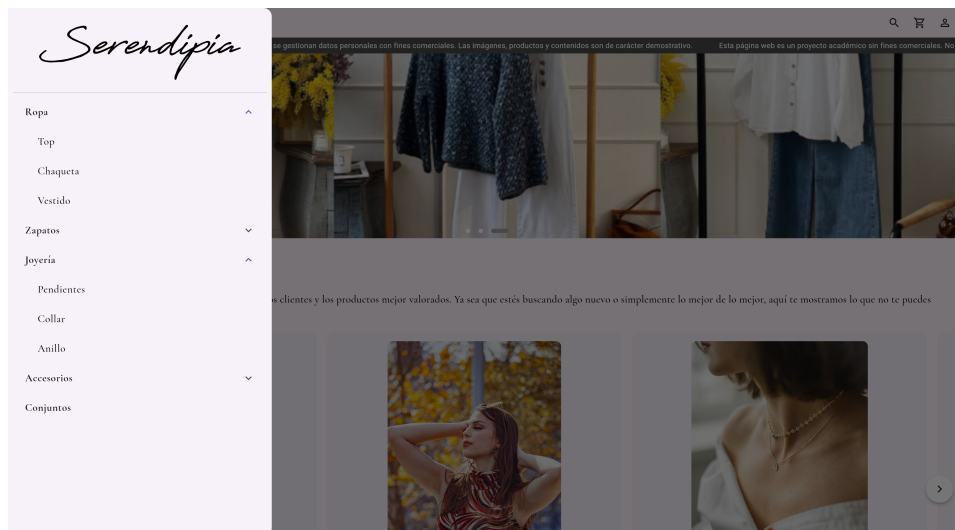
Serendipia

Ropa

Top

Chaqueta

Vestido

Zapatos

Joyería

Pendientes

Collar

Anillo

Accesorios

Conjuntos

se gestionan datos personales con fines comerciales. Las imágenes, productos y contenidos son de carácter demostrativo.

Esta página web es un proyecto académico sin fines comerciales. No

s clientes y los productos mejor valorados. Ya sea que estés buscando algo nuevo o simplemente lo mejor de lo mejor, aquí te mostramos lo que no te puedes